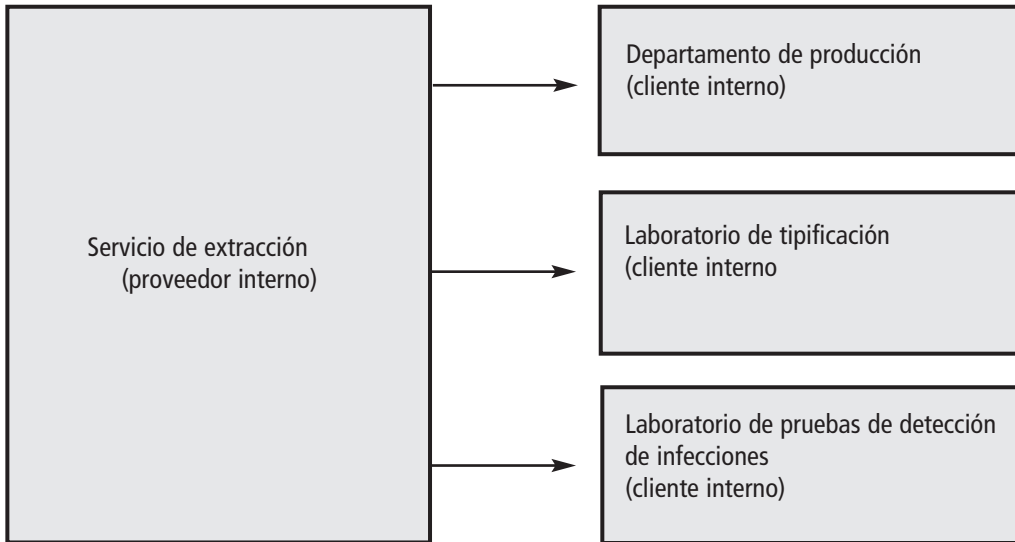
Servicio de extracción
(proveedor interno)

Departamento de producción
(cliente interno)

Laboratorio de tipificación
(cliente interno

Laboratorio de pruebas de detección de infecciones
(cliente interno)